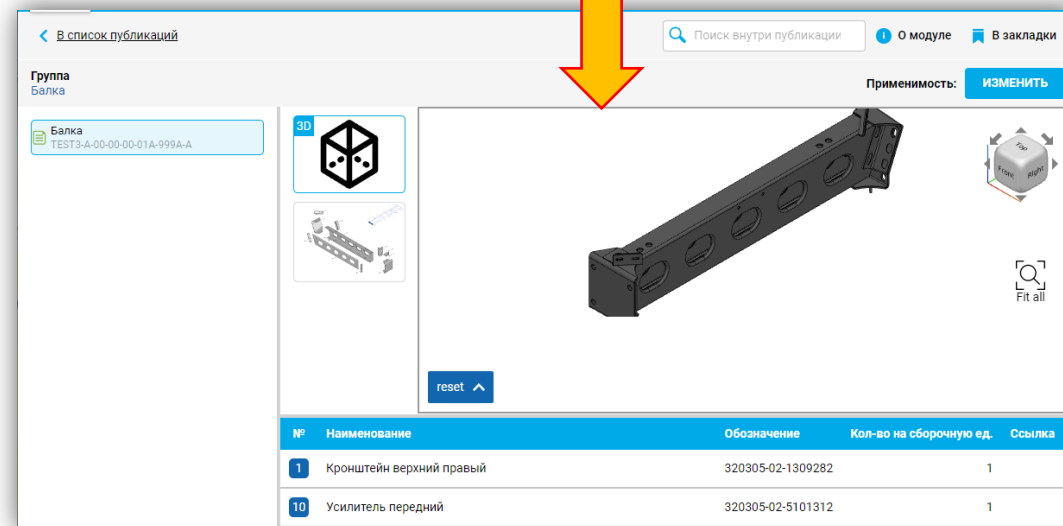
В список публикаций

Поиск внутри публикации

О модуле

В закладки

Группа
Балка

Применимость:

ИЗМЕНИТЬ

Балка
TEST3-A-00-00-00-01A-999A-A

3D

Top
Front
Right

Fit all

reset

| № | Наименование | Обозначение | Кол-во на сборочную ед. | Ссылка |
|---|---|---|---|---|
| 1 | Кронштейн верхний правый | 320305-02-1309282 | 1 | |
| 10 | Усилитель передний | 320305-02-5101312 | 1 | |